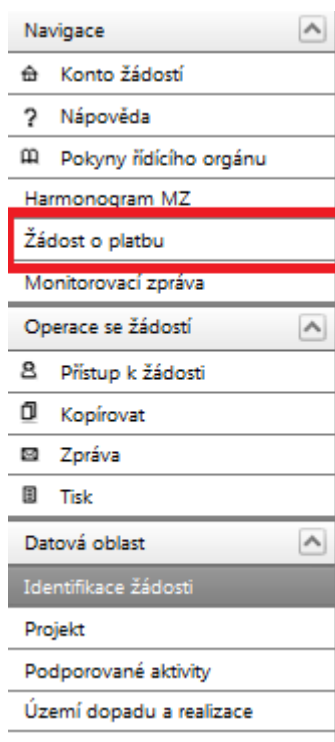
Navigace

Konto žádostí

Nápověda

Pokyny řídícího orgánu

Harmonogram MZ

Žádost o platbu

Monitorovací zpráva

Operace se žádostí

Přístup k žádosti

Kopírovat

Zpráva

Tisk

Datová oblast

Identifikace žádosti

Projekt

Podporované aktivity

Území dopadu a realizace